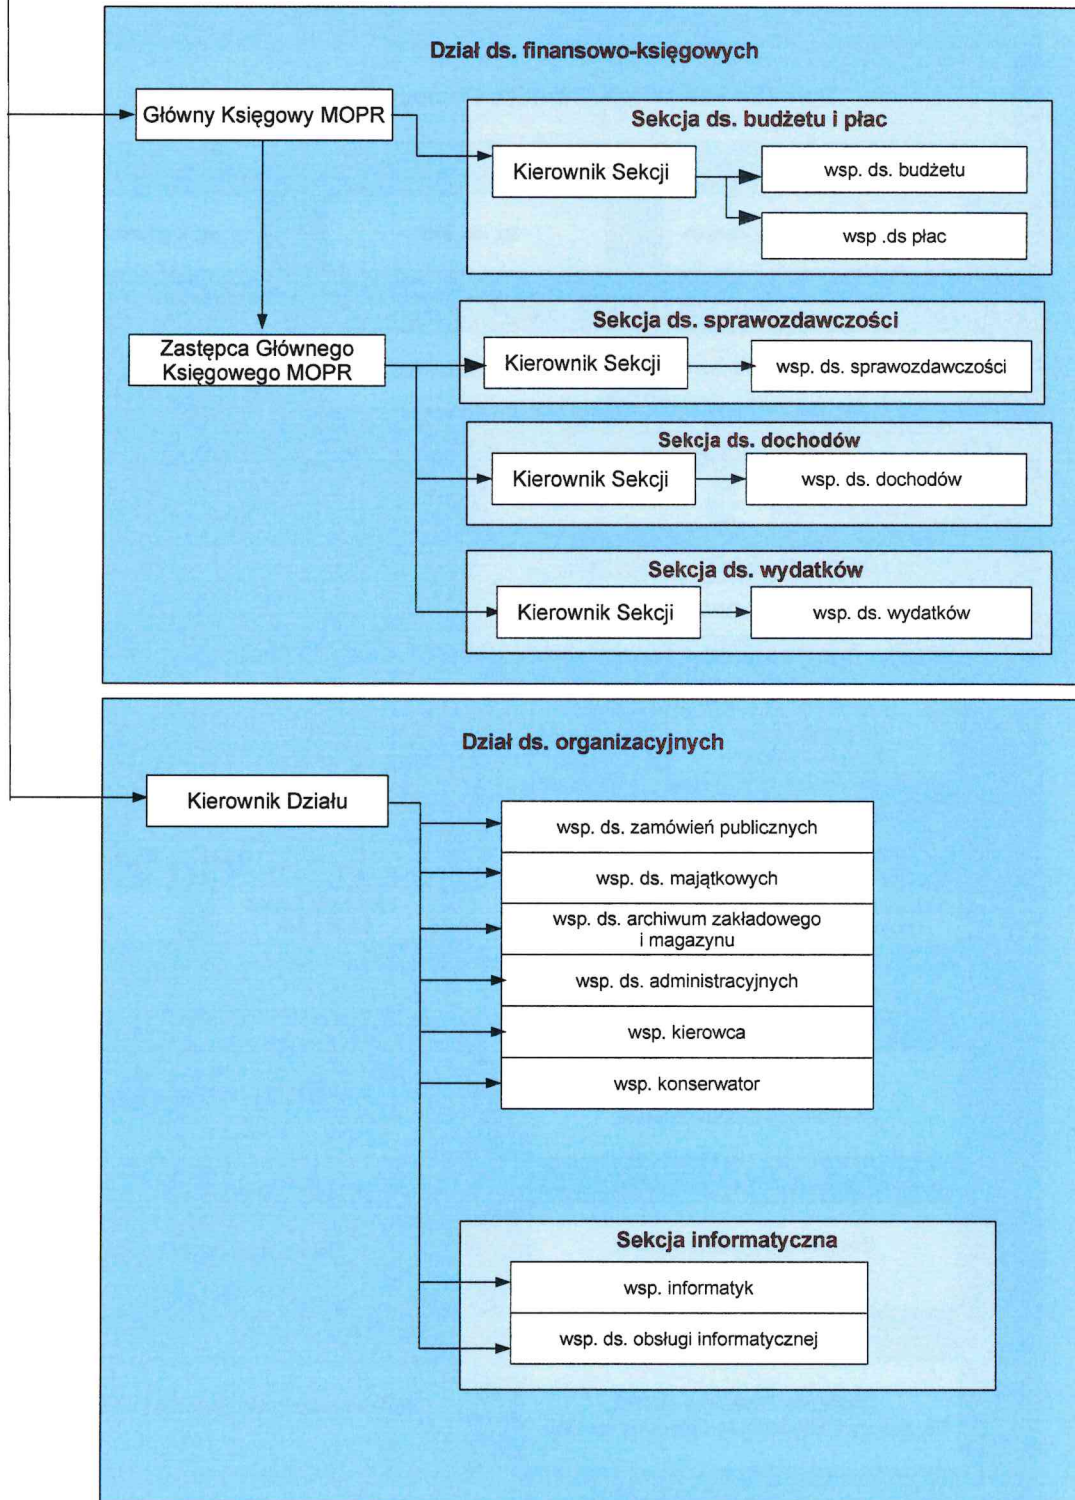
Dział ds. finansowo-księgowych

Główny Księgowy MOPR

Sekcja ds. budżetu i płac

Kierownik Sekcji

wsp. ds. budżetu

wsp .ds płac

Sekcja ds. sprawozdawczości

Zastępca Głównego Księgowego MOPR

Kierownik Sekcji

wsp. ds. sprawozdawczości

Sekcja ds. dochodów

Kierownik Sekcji

wsp. ds. dochodów

Sekcja ds. wydatków

Kierownik Sekcji

wsp. ds. wydatków

Dział ds. organizacyjnych

Kierownik Działu

wsp. ds. zamówień publicznych

wsp. ds. majątkowych

wsp. ds. archiwum zakładowego i magazynu

wsp. ds. administracyjnych

wsp. kierowca

wsp. konserwator

Sekcja informatyczna

wsp. informatyk

wsp. ds. obsługi informatycznej